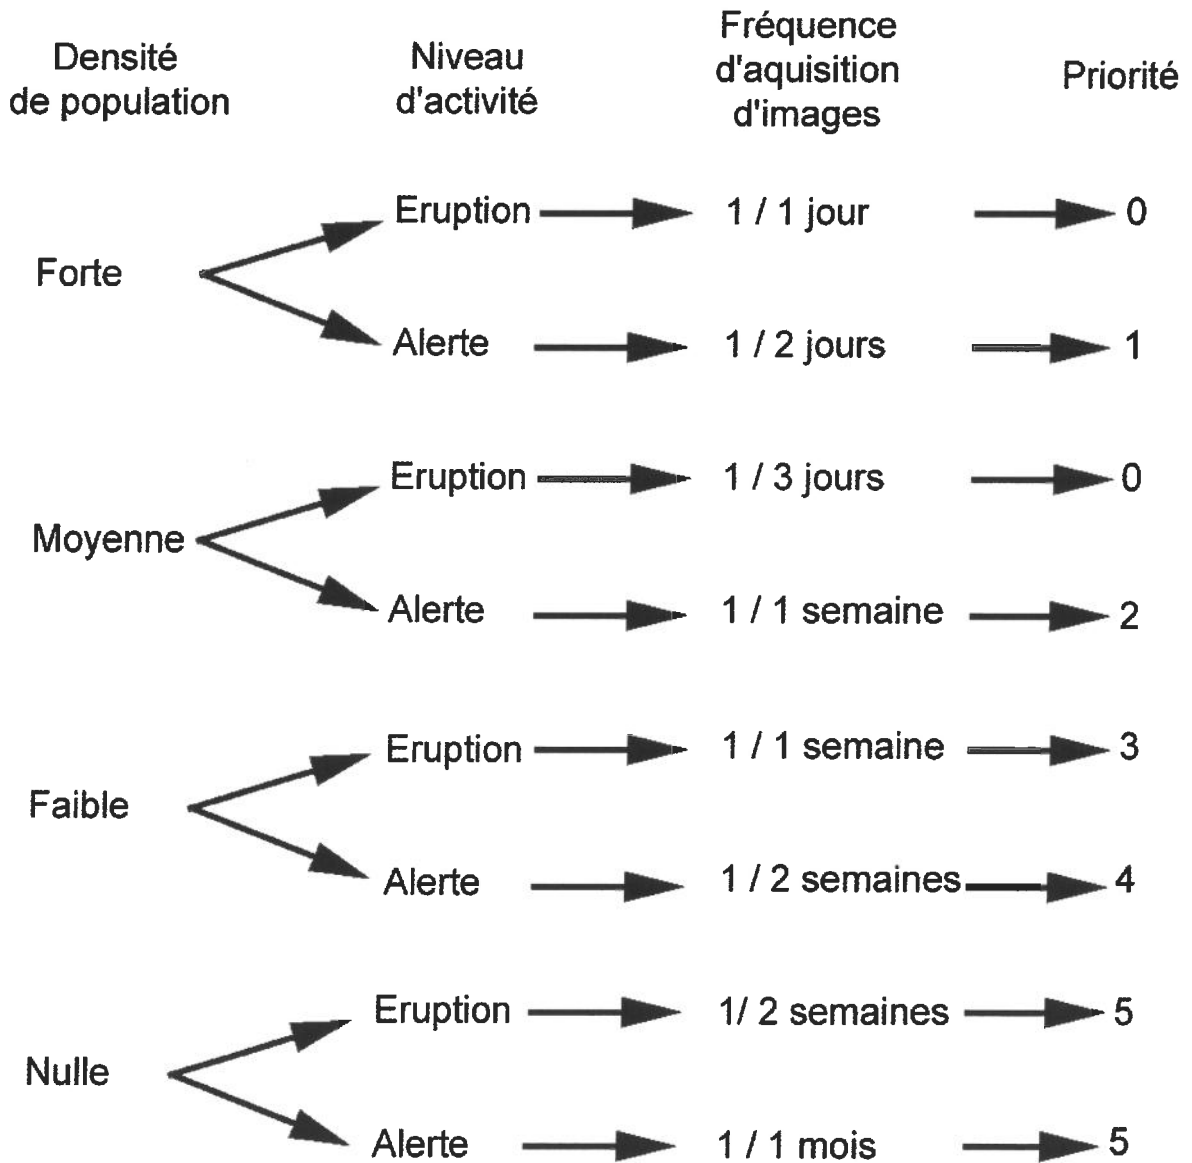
Densité de population

Niveau d'activité

Fréquence d'aquisition d'images

Priorité

Forte

Eruption

1 / 1 jour

0

Alerte

1 / 2 jours

1

Moyenne

Eruption

1 / 3 jours

0

Alerte

1 / 1 semaine

2

Faible

Eruption

1 / 1 semaine

3

Alerte

1 / 2 semaines

4

Nulle

Eruption

1/ 2 semaines

5

Alerte

1 / 1 mois

5